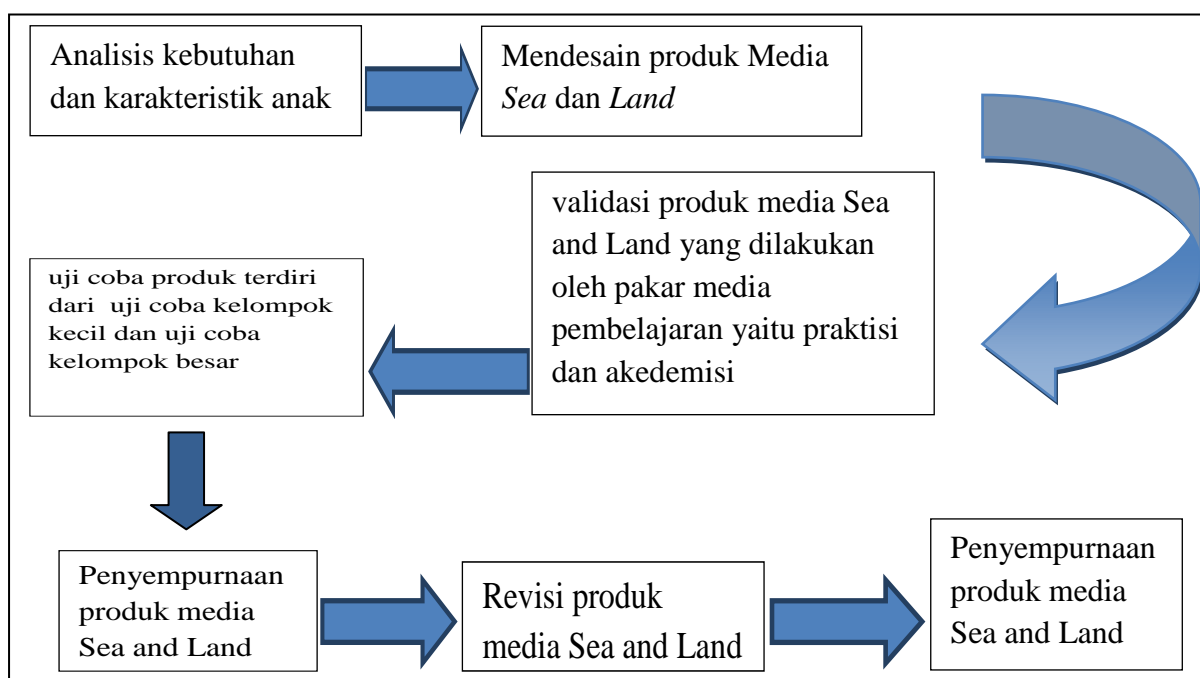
Analisis kebutuhan dan karakteristik anak

Mendesain produk Media *Sea* dan *Land*

validasi produk media Sea and Land yang dilakukan oleh pakar media pembelajaran yaitu praktisi dan akedemisi

uji coba produk terdiri dari uji coba kelompok kecil dan uji coba kelompok besar

Penyempurnaan produk media Sea and Land

Revisi produk media Sea and Land

Penyempurnaan produk media Sea and Land